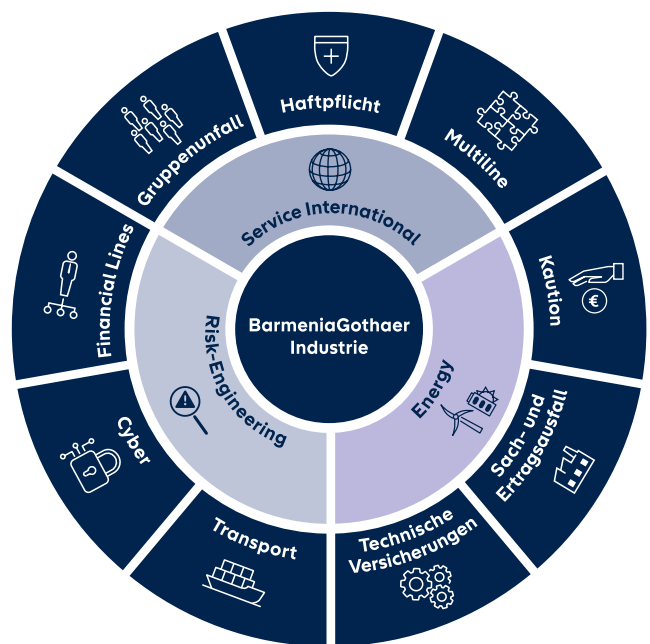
BarmeniaGothaer Industrie

Service International

Energy

Risk-Engineering

Haftpflicht

Multiline

Kaution

Sach- und Ertragsausfall

Technische Versicherungen

Transport

Cyber

Financial Lines

Gruppenunfall